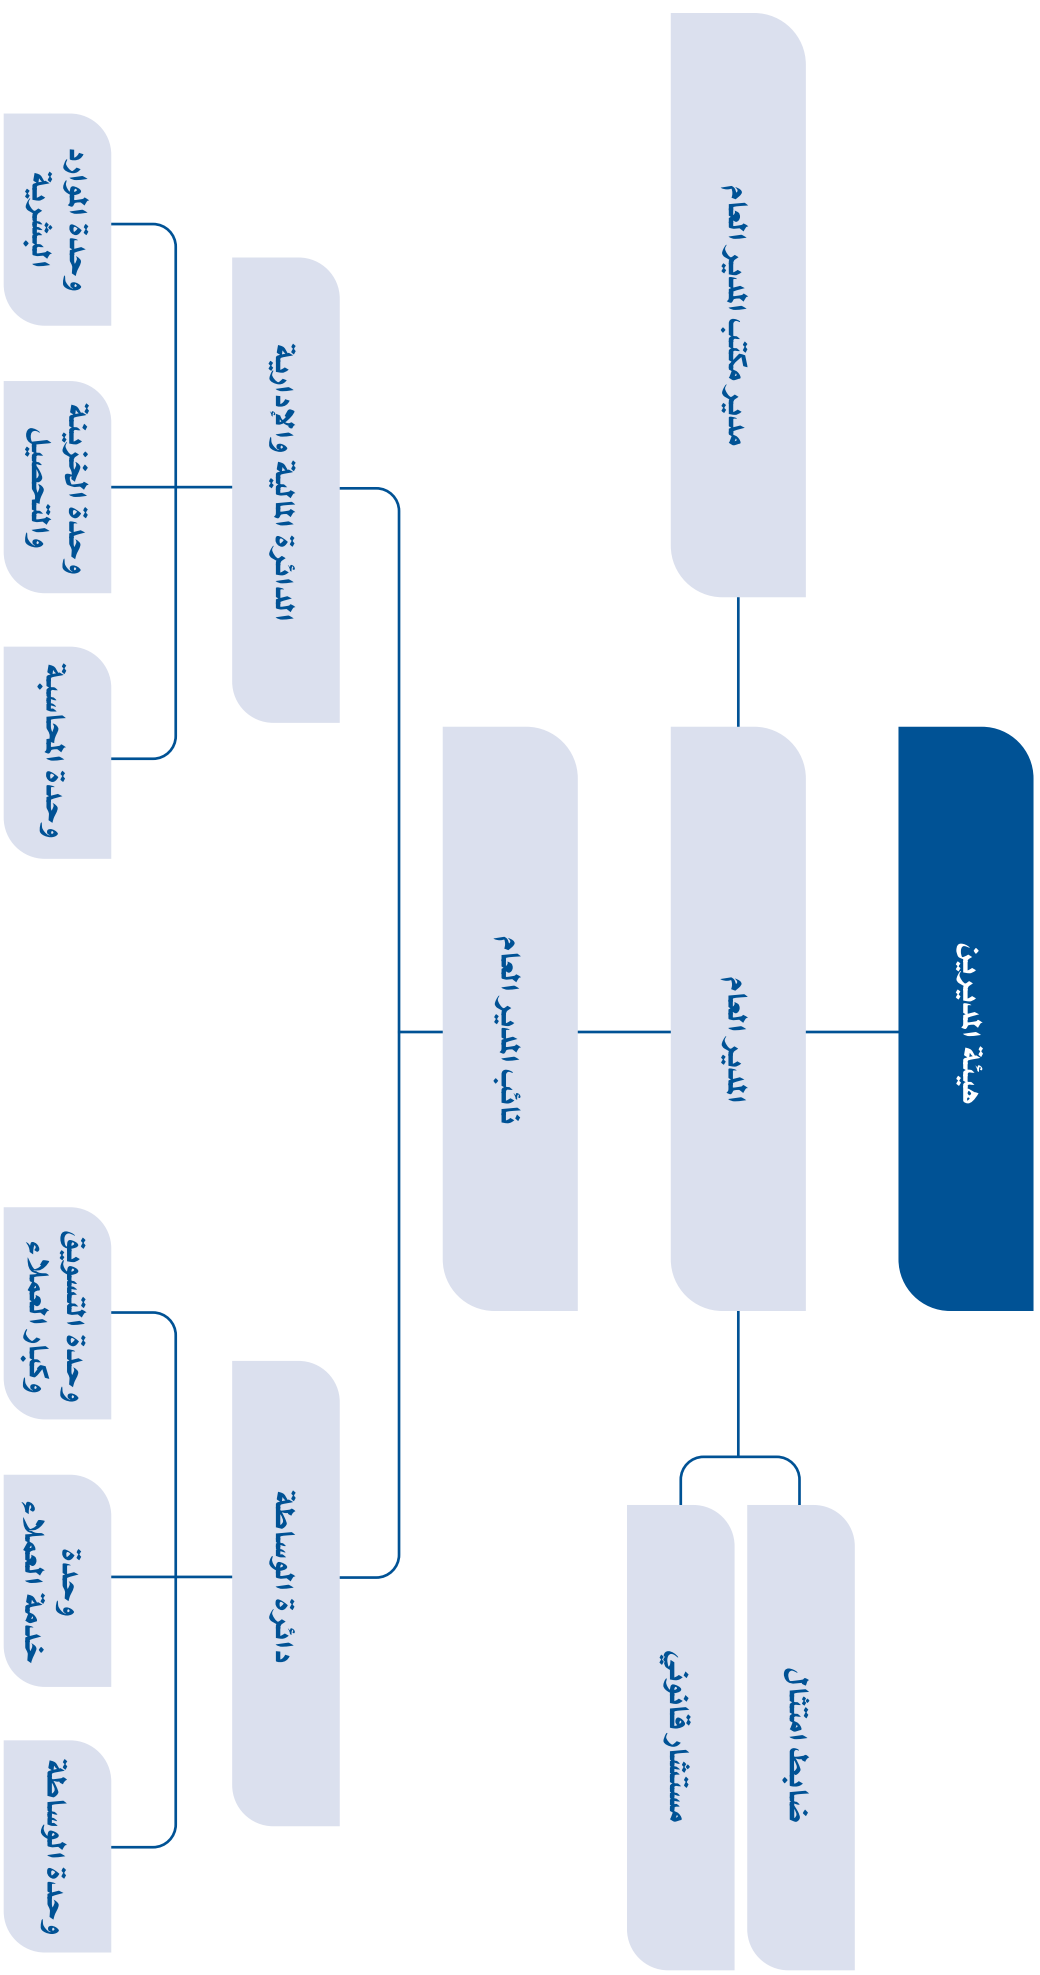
هيئة المديرين

المدير العام

مدير مكتب المدير العام

ضابط امتثال

مستشار قانوني

نائب المدير العام

الدائرة المالية والإدارية

وحدة الموارد البشرية

وحدة الخزينة والتحصيل

وحدة المحاسبة

دائرة الوساطة

وحدة التسويق وكبار العملاء

وحدة خدمة العملاء

وحدة الوساطة